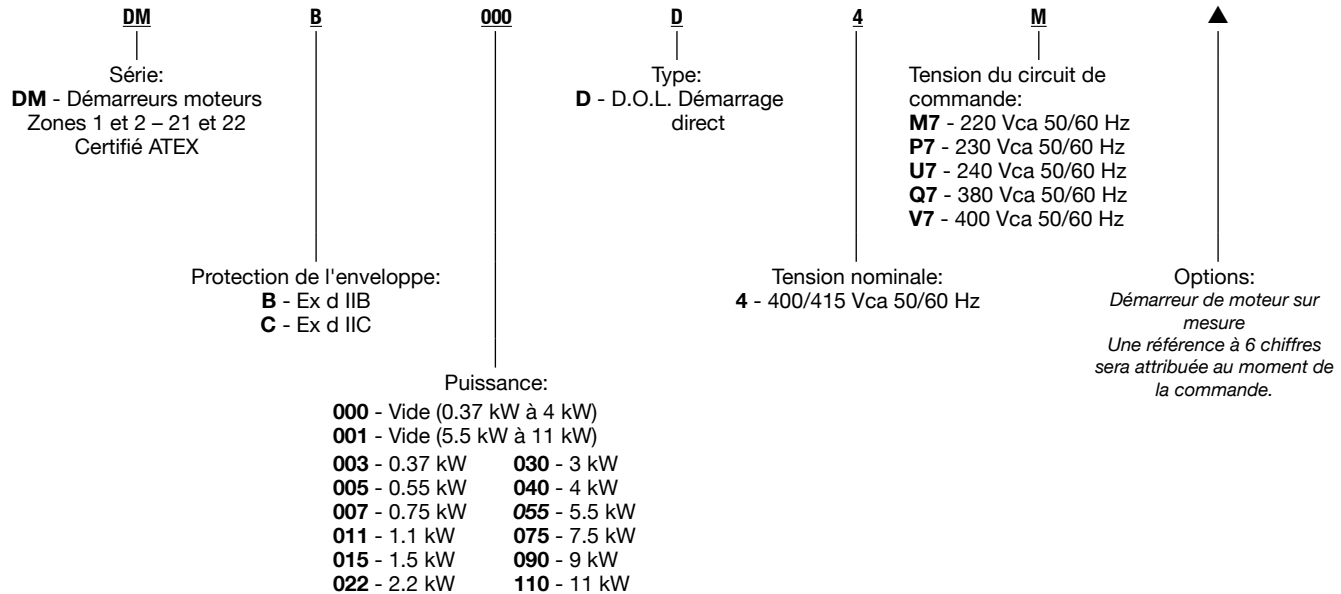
DM B 000 D 4 M ▲

Série:
**DM** - Démarreurs moteurs
Zones 1 et 2 – 21 et 22
Certifié ATEX

Type:
**D** - D.O.L. Démarrage direct

Tension du circuit de commande:
**M7** - 220 Vca 50/60 Hz
**P7** - 230 Vca 50/60 Hz
**U7** - 240 Vca 50/60 Hz
**Q7** - 380 Vca 50/60 Hz
**V7** - 400 Vca 50/60 Hz

Protection de l'enveloppe:
**B** - Ex d IIB
**C** - Ex d IIC

Tension nominale:
**4** - 400/415 Vca 50/60 Hz

Options:
*Démarreur de moteur sur mesure*
*Une référence à 6 chiffres sera attribuée au moment de la commande.*

Puissance:
**000** - Vide (0.37 kW à 4 kW)
**001** - Vide (5.5 kW à 11 kW)

| | |
|---|---|
| **003** - 0.37 kW | **030** - 3 kW |
| **005** - 0.55 kW | **040** - 4 kW |
| **007** - 0.75 kW | ***055*** - 5.5 kW |
| **011** - 1.1 kW | **075** - 7.5 kW |
| **015** - 1.5 kW | **090** - 9 kW |
| **022** - 2.2 kW | **110** - 11 kW |